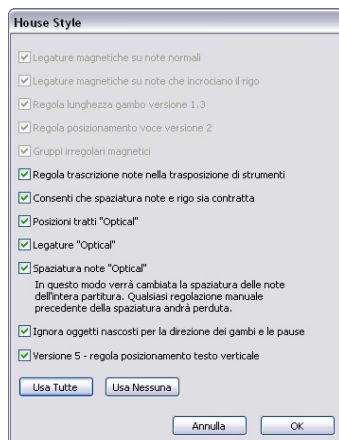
House Style

Legature magnetiche su note normali

Legature magnetiche su note che incrociano il rigo

Regola lunghezza gambo versione 1.3

Regola posizionamento voce versione 2

Gruppi irregolari magnetici

Regola trascrizione note nella trasposizione di strumenti

Consenti che spaziatura note e rigo sia contratta

Posizioni tratti "Optical"

Legature "Optical"

Spaziatura note "Optical"
In questo modo verrà cambiata la spaziatura delle note dell'intera partitura. Qualsiasi regolazione manuale precedente della spaziatura andrà perduta.

Ignora oggetti nascosti per la direzione dei gambi e le pause

Versione 5 - regola posizionamento testo verticale

Usa Tutte

Usa Nessuna

Annulla

OK